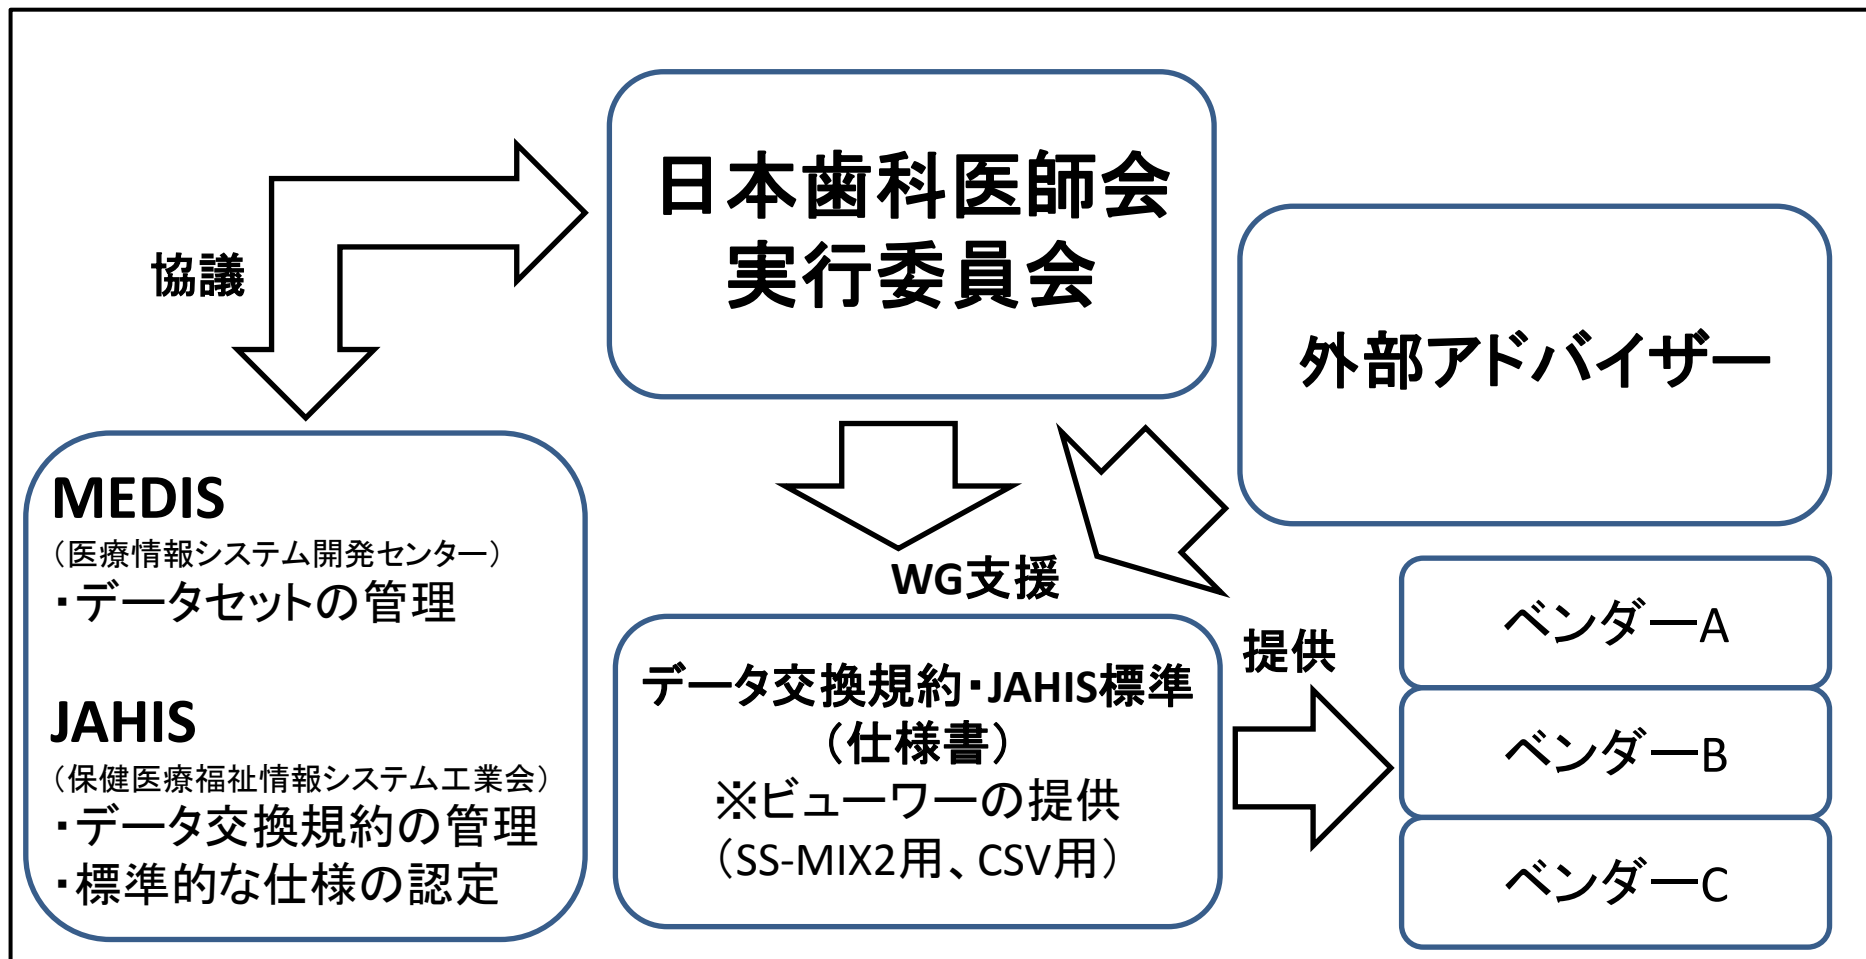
協議

日本歯科医師会
実行委員会

外部アドバイザー

MEDIS
（医療情報システム開発センター）
・データセットの管理

JAHIS
（保健医療福祉情報システム工業会）
・データ交換規約の管理
・標準的な仕様の認定

WG支援

データ交換規約・JAHIS標準
（仕様書）
※ビューワーの提供
（SS-MIX2用、CSV用）

提供

ベンダーA

ベンダーB

ベンダーC